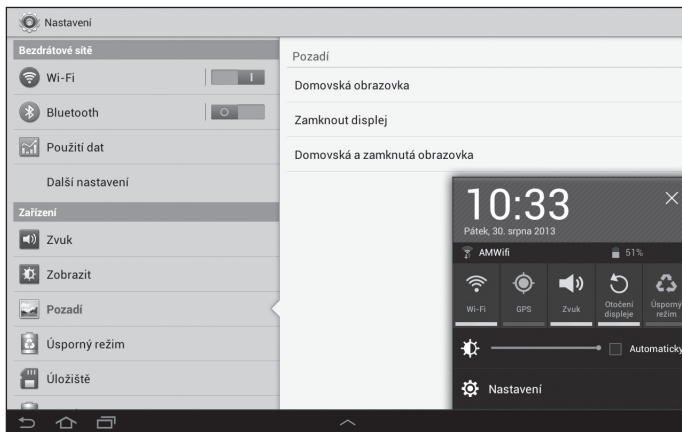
Nastavení

Bezdrátové sítě

Wi-Fi

I

Bluetooth

O

Použití dat

Další nastavení

Zařízení

Zvuk

Zobrazit

Pozadí

Úsporný režim

Úložiště

Pozadí

Domovská obrazovka

Zamknout displej

Domovská a zamknutá obrazovka

10:33

Pátek, 30. srpna 2013

AMWifi

51%

Wi-Fi

GPS

Zvuk

Otočení displeje

Úsporný režim

Automaticky

Nastavení